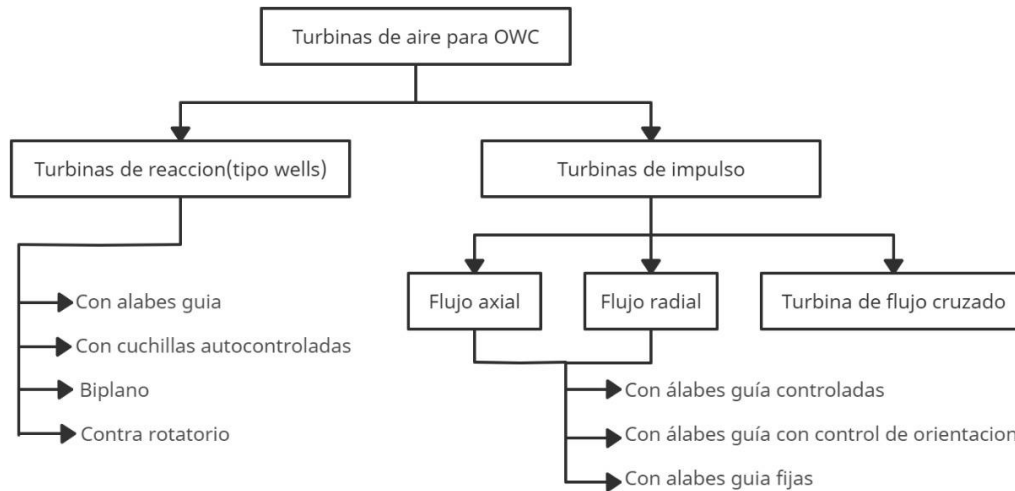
Turbinas de aire para OWC

Turbinas de reaccion(tipo wells)

Turbinas de impulso

Con alabes guia

Con cuchillas autocontroladas

Biplano

Contra rotatorio

Flujo axial

Flujo radial

Turbina de flujo cruzado

Con álabes guía controladas

Con álabes guía con control de orientacion

Con alabes guia fijas